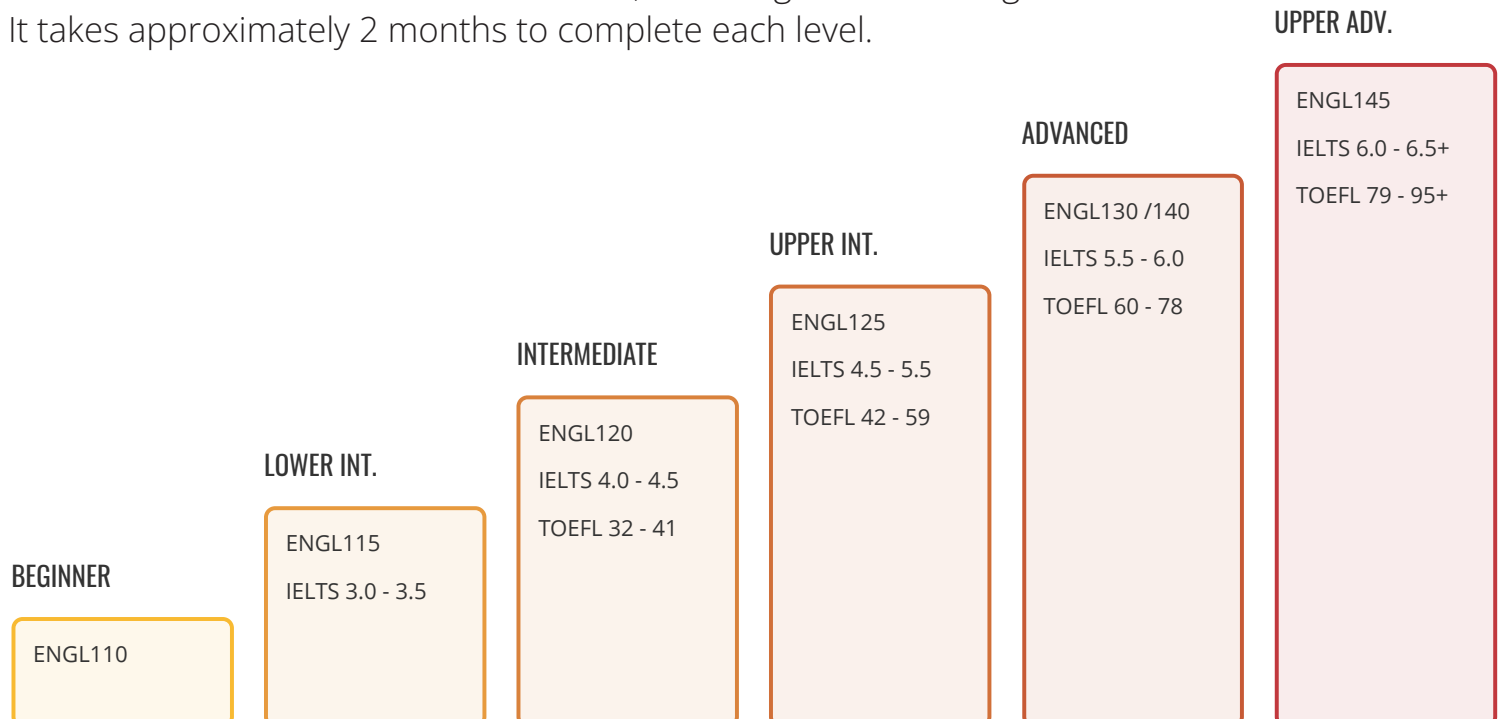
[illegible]
It takes approximately 2 months to complete each level.

UPPER ADV.
ENGL145
IELTS 6.0 - 6.5+
TOEFL 79 - 95+

ADVANCED
ENGL130 /140
IELTS 5.5 - 6.0
TOEFL 60 - 78

UPPER INT.
ENGL125
IELTS 4.5 - 5.5
TOEFL 42 - 59

INTERMEDIATE
ENGL120
IELTS 4.0 - 4.5
TOEFL 32 - 41

LOWER INT.
ENGL115
IELTS 3.0 - 3.5

BEGINNER
ENGL110